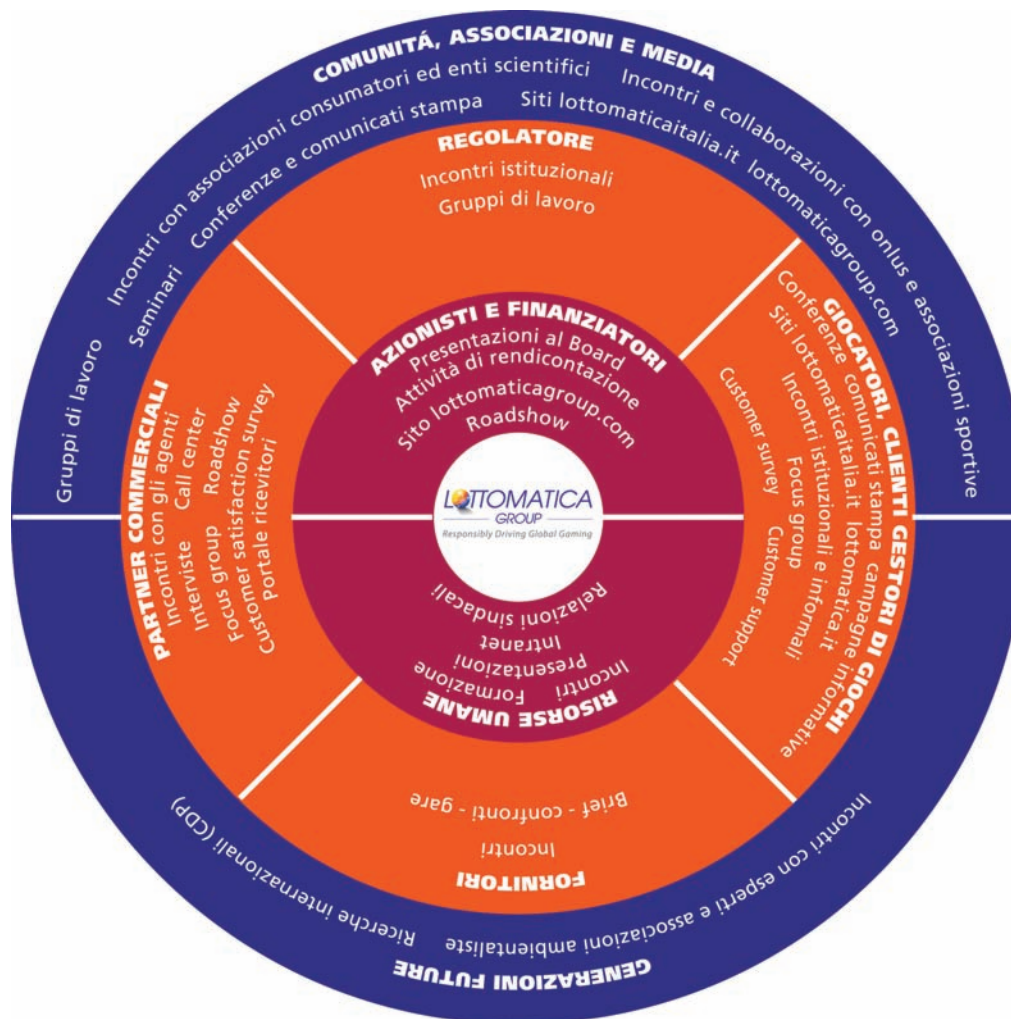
COMUNITÁ, ASSOCIAZIONI E MEDIA
Incontri con associazioni consumatori ed enti scientifici
Conferenze e comunicati stampa
Siti lottomaticaitalia.it lottomaticagroup.com
Incontri e collaborazioni con onlus e associazioni sportive
Seminari
Gruppi di lavoro

REGOLATORE
Incontri istituzionali
Gruppi di lavoro

AZIONISTI E FINANZIATORI
Presentazioni al Board
Attività di rendicontazione
Sito lottomaticagroup.com
Roadshow

GIOCATORI, CLIENTI GESTORI DI GIOCHI
Conferenze comunicati stampa campagne informative
Siti lottomaticaitalia.it lottomatica.it
Incontri istituzionali e informali
Focus group
Customer survey
Customer support

PARTNER COMMERCIALI
Incontri con gli agenti
Call center
Interviste
Roadshow
Focus group
Customer satisfaction survey
Portale ricevitori

LOTTOMATICA GROUP
Responsibly Driving Global Gaming

RISORSE UMANE
Relazioni sindacali
Intranet
Presentazioni
Incontri
Formazione

FORNITORI
Brief - confronti - gare
Incontri

GENERAZIONI FUTURE
Incontri con esperti e associazioni ambientaliste
Ricerche internazionali (CDP)